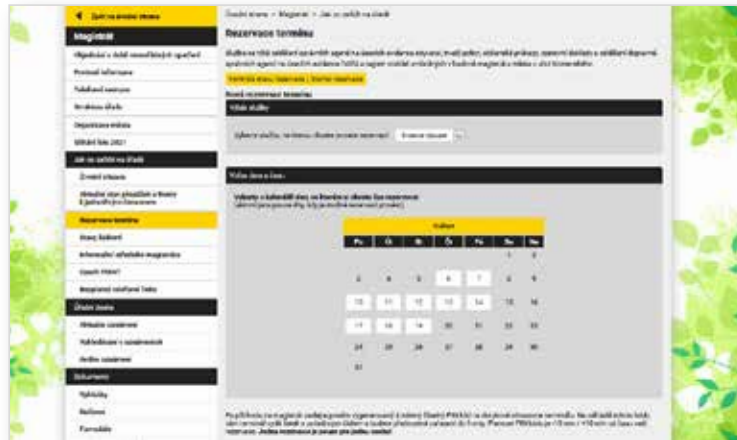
Zpět na úvodní stranu

Magistrát

Úvodní strana > Magistrát > Jak se vyřídit na úřadě

Rezervace termínu

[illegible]

Nová rezervace termínu

Výběr služby

Vyberte službu, na kterou chcete provést rezervaci: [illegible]

Výběr dne a času

Vyberte v kalendáři den, ve kterém si chcete čas rezervovat

Květen

| Po | Út | St | Čt | Pá | So | Ne |
|---|---|---|---|---|---|---|
| | | | | | 1 | 2 |
| 3 | 4 | 5 | 6 | 7 | 8 | 9 |
| 10 | 11 | 12 | 13 | 14 | 15 | 16 |
| 17 | 18 | 19 | 20 | 21 | 22 | 23 |
| 24 | 25 | 26 | 27 | 28 | 29 | 30 |
| 31 | | | | | | |

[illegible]